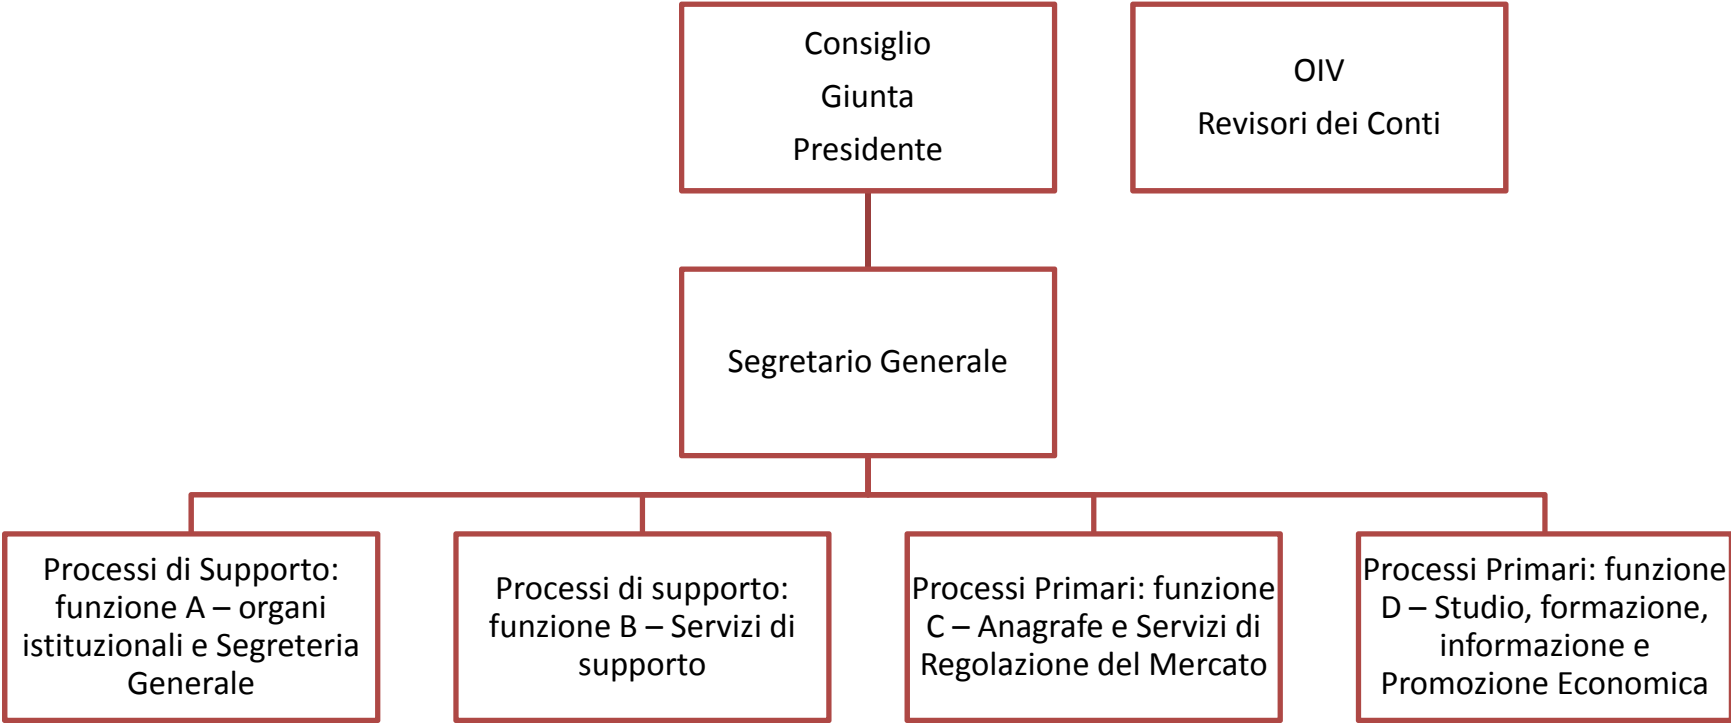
Consiglio
Giunta
Presidente

OIV
Revisori dei Conti

Segretario Generale

Processi di Supporto: funzione A – organi istituzionali e Segreteria Generale

Processi di supporto: funzione B – Servizi di supporto

Processi Primari: funzione C – Anagrafe e Servizi di Regolazione del Mercato

Processi Primari: funzione D – Studio, formazione, informazione e Promozione Economica